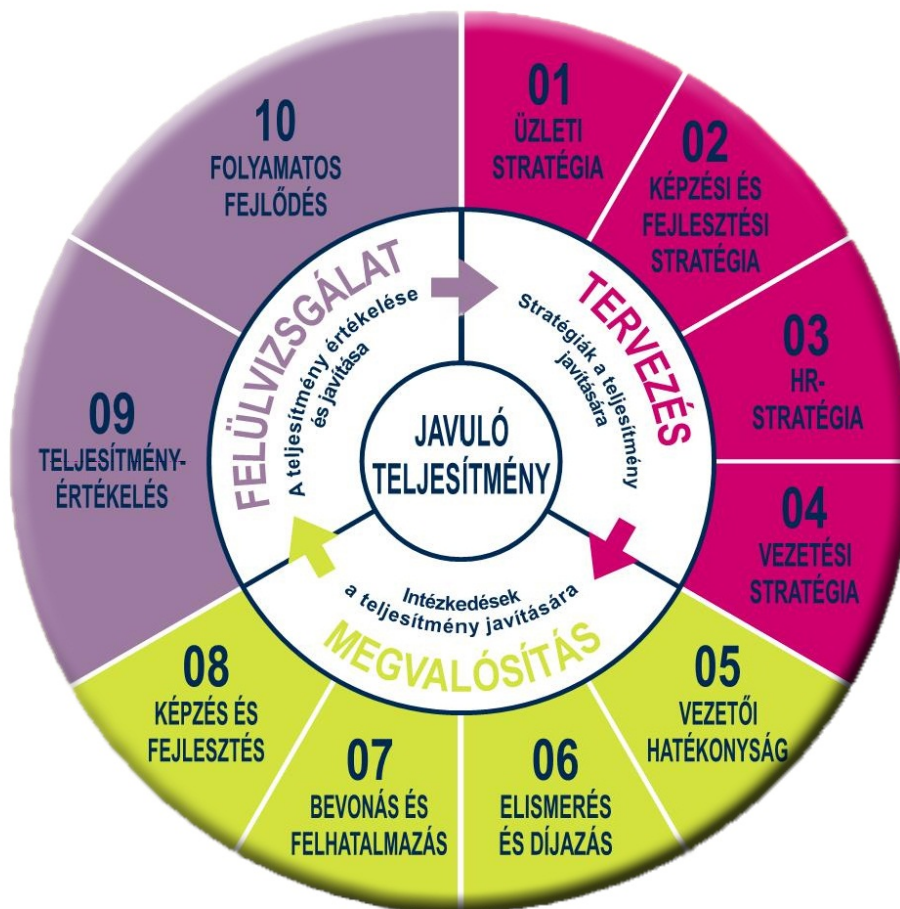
01
ÜZLETI STRATÉGIA

02
KÉPZÉSI ÉS FEJLESZTÉSI STRATÉGIA

03
HR-STRATÉGIA

04
VEZETÉSI STRATÉGIA

05
VEZETŐI HATÉKONYSÁG

06
ELISMERÉS ÉS DÍJAZÁS

07
BEVONÁS ÉS FELHATALMAZÁS

08
KÉPZÉS ÉS FEJLESZTÉS

09
TELJESÍTMÉNY-ÉRTÉKELÉS

10
FOLYAMATOS FEJLŐDÉS

TERVEZÉS
Stratégiák a teljesítmény javítására

MEGVALÓSÍTÁS
Intézkedések a teljesítmény javítására

FELÜLVIZSGÁLAT
A teljesítmény értékelése és javítása

JAVULÓ TELJESÍTMÉNY